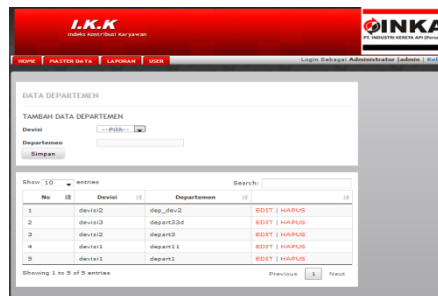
I.K.K
Indeks Kontribusi Karyawan

INKA
PT. INDUSTRI KERETA API (Pers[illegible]

HOME | MASTER DATA | LAPORAN | USER

Login Sebagai: Administrator [admin] | Kel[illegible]

DATA DEPARTEMEN

TAMBAH DATA DEPARTEMEN

Devisi --Pilih--

Departemen

Simpan

Show 10 entries

Search:

| No | Devisi | Departemen | |
|---|---|---|---|
| 1 | devisi2 | dep_dev2 | EDIT \| HAPUS |
| 2 | devisi3 | depart33d | EDIT \| HAPUS |
| 3 | devisi2 | depart3 | EDIT \| HAPUS |
| 4 | devisi1 | depart11 | EDIT \| HAPUS |
| 5 | devisi1 | depart1 | EDIT \| HAPUS |

Showing 1 to 5 of 5 entries

Previous 1 Next